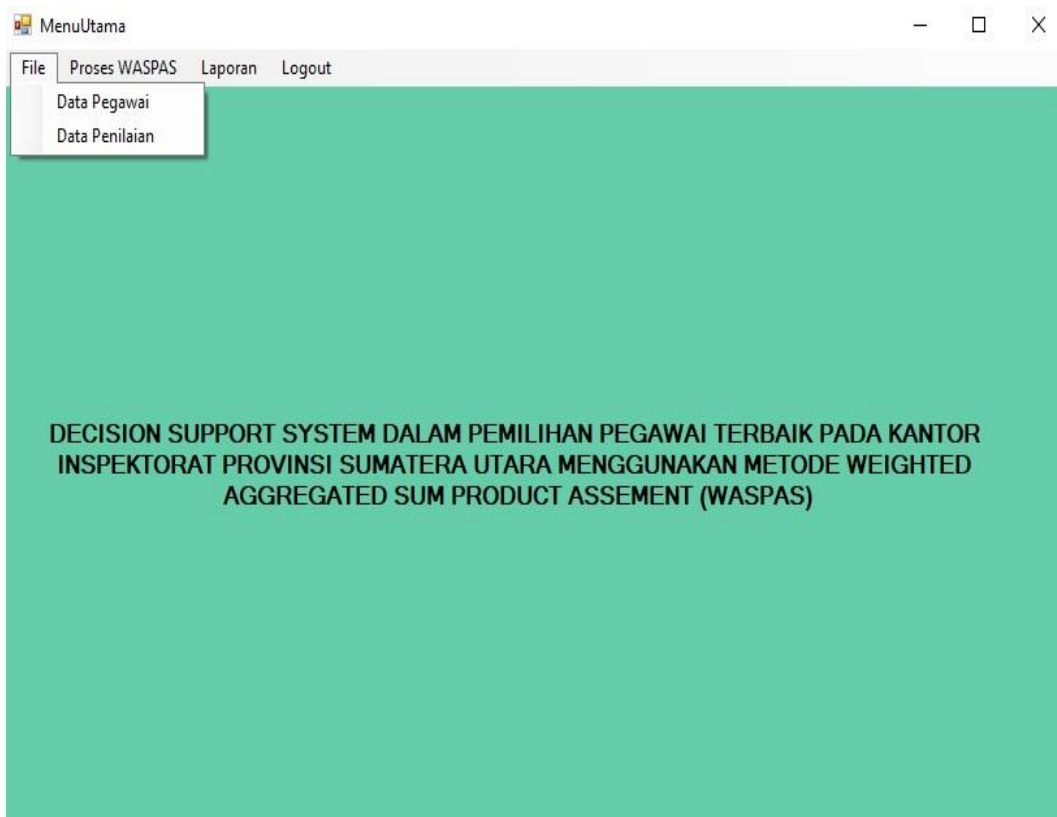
MenuUtama

File Proses WASPAS Laporan Logout

Data Pegawai
Data Penilaian

DECISION SUPPORT SYSTEM DALAM PEMILIHAN PEGAWAI TERBAIK PADA KANTOR INSPEKTORAT PROVINSI SUMATERA UTARA MENGGUNAKAN METODE WEIGHTED AGGREGATED SUM PRODUCT ASSEMENT (WASPAS)